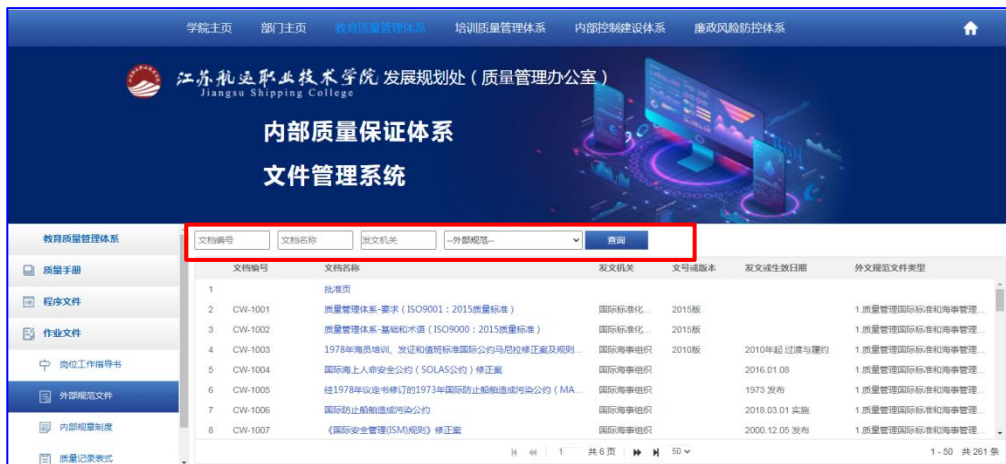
学院主页　部门主页　教育质量管理体系　培训质量管理体系　内部控制建设体系　廉政风险防控体系

江苏航运职业技术学院 Jiangsu Shipping College 发展规划处（质量管理办公室）

内部质量保证体系
文件管理系统

教育质量管理体系
质量手册
程序文件
作业文件
岗位工作指导书
外部规范文件
内部规章制度
质量记录表式

文档编号　文档名称　发文机关　--外部规范--　查询

| | 文档编号 | 文档名称 | 发文机关 | 文号或版本 | 发文或生效日期 | 外文规范文件类型 |
|---|---|---|---|---|---|---|
| 1 | | 批准页 | | | | |
| 2 | CW-1001 | 质量管理体系-要求（ISO9001：2015质量标准） | 国际标准化... | 2015版 | | 1.质量管理国际标准和海事管理... |
| 3 | CW-1002 | 质量管理体系-基础和术语（ISO9000：2015质量标准） | 国际标准化... | 2015版 | | 1.质量管理国际标准和海事管理... |
| 4 | CW-1003 | 1978年海员培训、发证和值班标准国际公约马尼拉修正案及规则... | 国际海事组织 | 2010版 | 2010年起 过渡与履约 | 1.质量管理国际标准和海事管理... |
| 5 | CW-1004 | 国际海上人命安全公约（SOLAS公约）修正案 | 国际海事组织 | | 2016.01.08 | 1.质量管理国际标准和海事管理... |
| 6 | CW-1005 | 经1978年议定书修订的1973年国际防止船舶造成污染公约（MA... | 国际海事组织 | | 1973 发布 | 1.质量管理国际标准和海事管理... |
| 7 | CW-1006 | 国际防止船舶造成污染公约 | 国际海事组织 | | 2018.03.01 实施 | 1.质量管理国际标准和海事管理... |
| 8 | CW-1007 | 《国际安全管理(ISM)规则》修正案 | 国际海事组织 | | 2000.12.05 发布 | 1.质量管理国际标准和海事管理... |

1　共6页　50　1 - 50　共 261 条